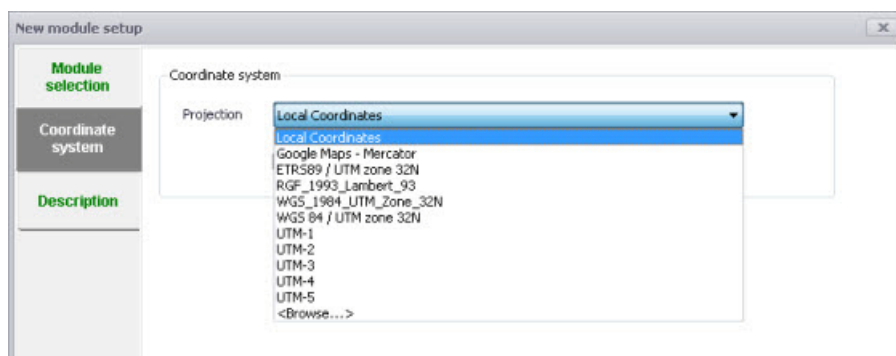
New module setup

Module selection

Coordinate system

Description

Coordinate system

Projection

Local Coordinates

Local Coordinates
Google Maps - Mercator
ETRS89 / UTM zone 32N
RGF_1993_Lambert_93
WGS_1984_UTM_Zone_32N
WGS 84 / UTM zone 32N
UTM-1
UTM-2
UTM-3
UTM-4
UTM-5
<Browse...>